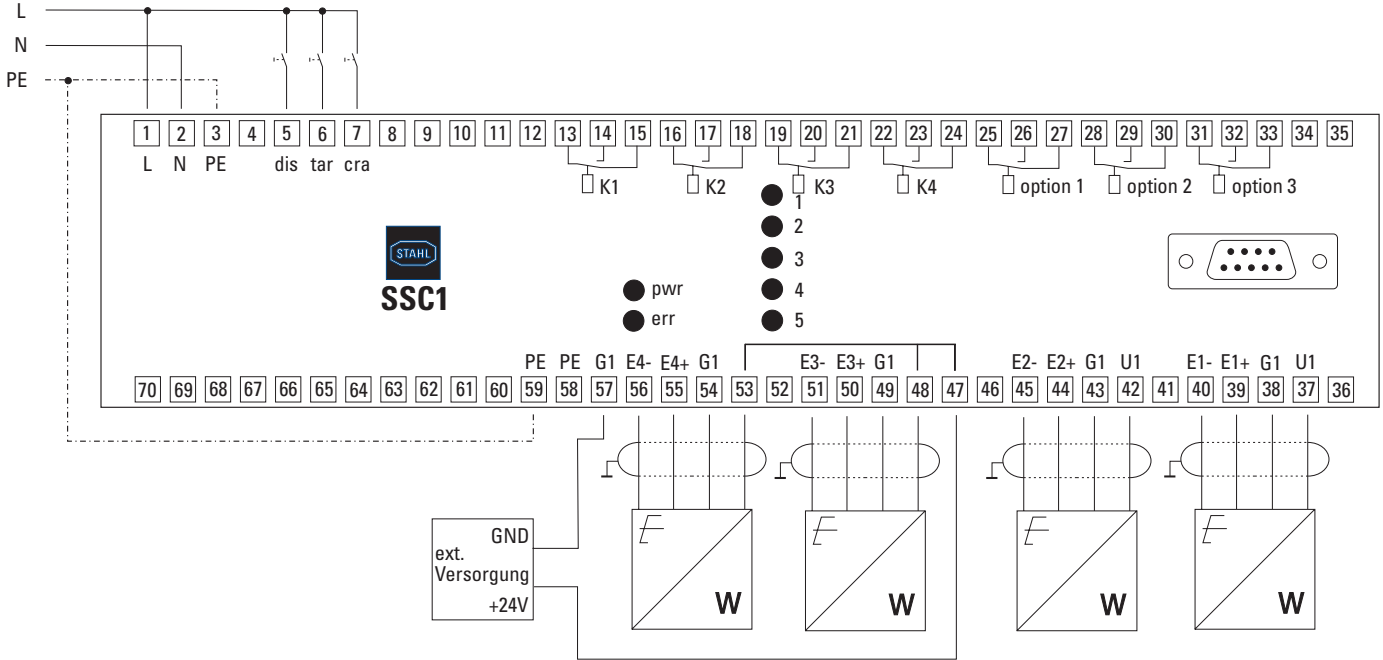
L
N
PE

1 2 3 4 5 6 7 8 9 10 11 12 13 14 15 16 17 18 19 20 21 22 23 24 25 26 27 28 29 30 31 32 33 34 35

L N PE dis tar cra

K1 K2 K3 K4 option 1 option 2 option 3

1
2
3
4
5

STAHL
SSC1

pwr
err

PE PE G1 E4- E4+ G1 E3- E3+ G1 E2- E2+ G1 U1 E1- E1+ G1 U1

70 69 68 67 66 65 64 63 62 61 60 59 58 57 56 55 54 53 52 51 50 49 48 47 46 45 44 43 42 41 40 39 38 37 36

GND
ext.
Versorgung
+24V

W W W W